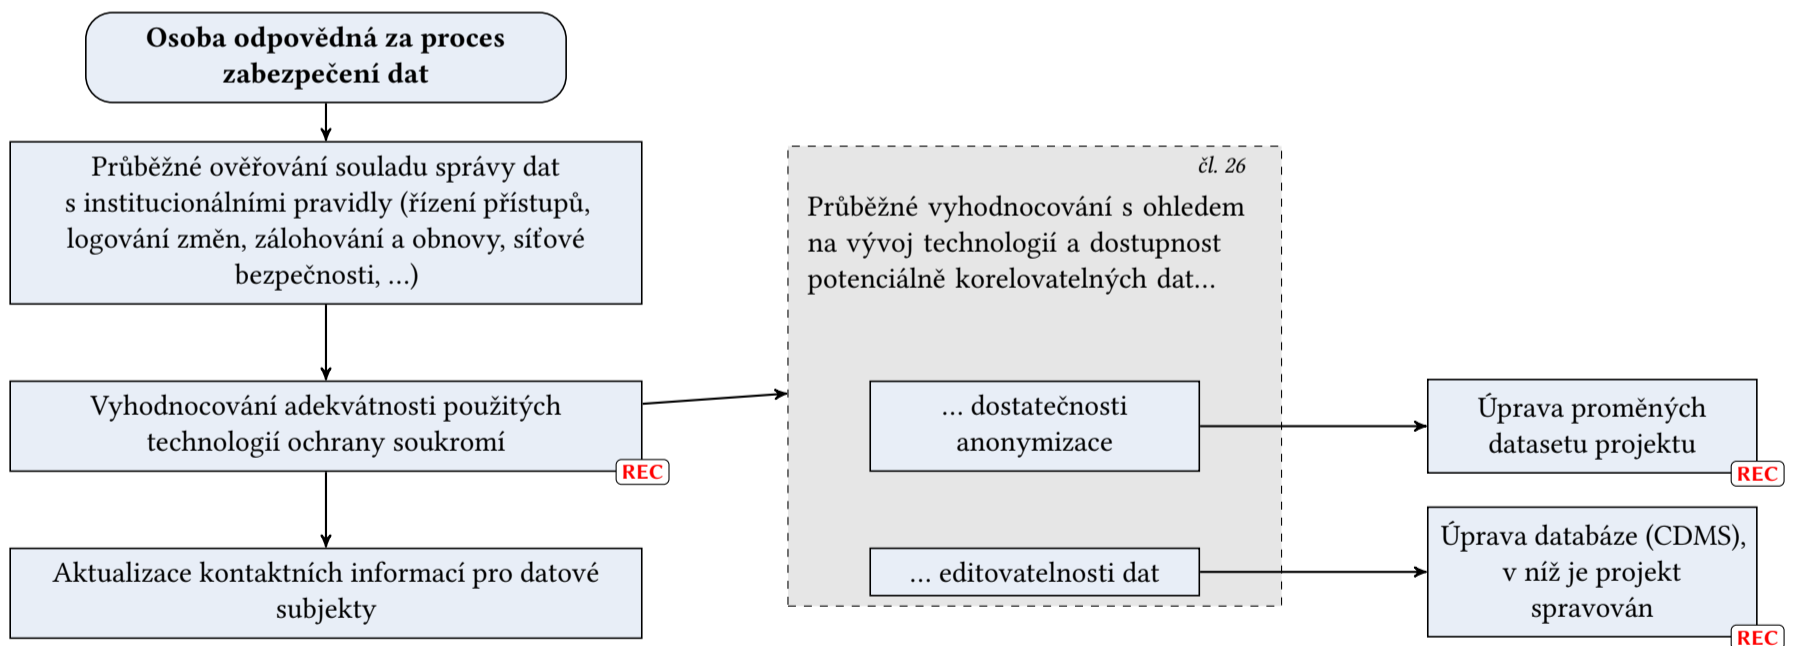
Osoba odpovědná za proces zabezpečení dat

Průběžné ověřování souladu správy dat s institucionálními pravidly (řízení přístupů, logování změn, zálohování a obnovy, síťové bezpečnosti, ...)

Vyhodnocování adekvátnosti použitých technologií ochrany soukromí

REC

Aktualizace kontaktních informací pro datové subjekty

čl. 26

Průběžné vyhodnocování s ohledem na vývoj technologií a dostupnost potenciálně korelovatelných dat...

... dostatečnosti anonymizace

... editovatelnosti dat

Úprava proměných datasetu projektu

REC

Úprava databáze (CDMS), v níž je projekt spravován

REC